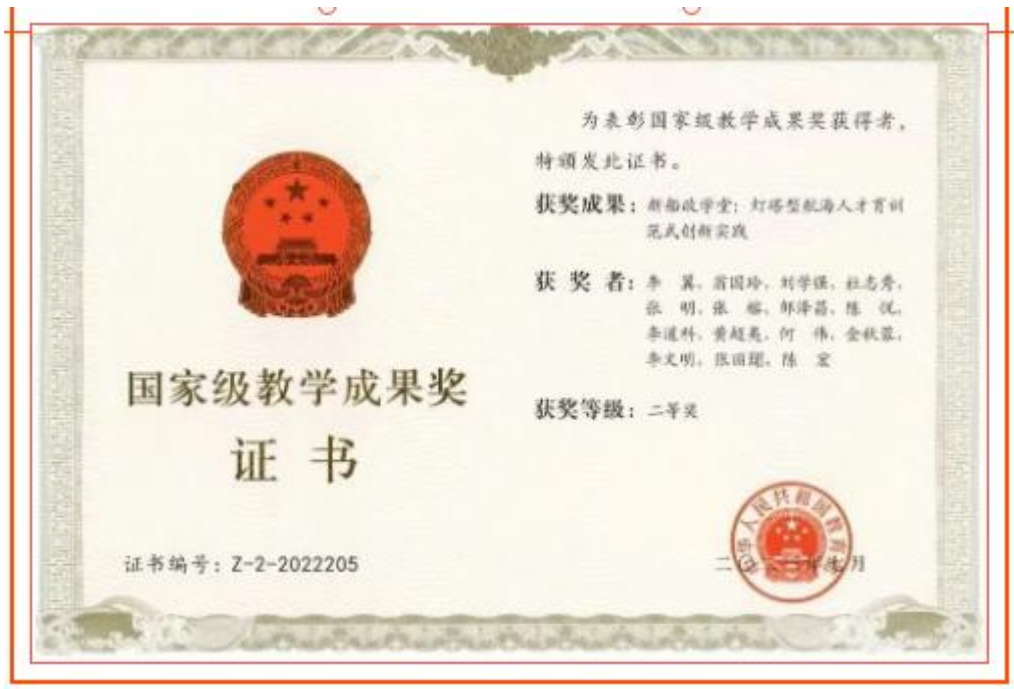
为表彰国家级教学成果奖获得者，特颁发此证书。

获奖成果：新船政学堂：灯塔型航海人才育训范式创新实践

获 奖 者：李 翼、肖国玲、刘学强、杜志秀、张 明、张 榕、郑泽昌、陈 沉、李道科、黄超亮、何 伟、金秋蓉、李文明、陈丽瑶、陈 宏

获奖等级：二等奖

国家级教学成果奖

证 书

证书编号：Z-2-2022205

中华人民共和国教育部

二〇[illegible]年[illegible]月